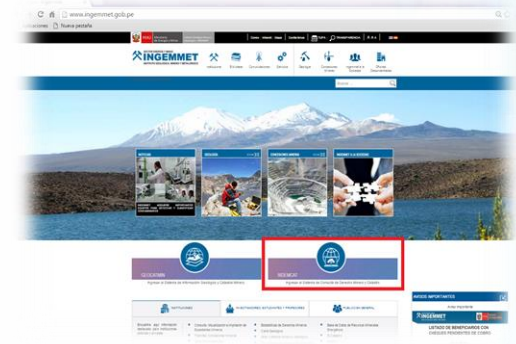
www.ingemmet.gob.pe

Nueva pestaña

INGEMMET

NOTICIAS

GEOCATMIN

SIDEMCAT

Ingresar al Sistema de Información Geológico y Catastral Minero

Ingresar al Sistema de Consulta de Derechos Mineros y Catastro

INSTITUCIONAL

INVESTIGACIONES, ACTIVIDADES Y PROMOCIONES

PÚBLICO EN GENERAL

AVISOS IMPORTANTES

INGEMMET

LISTADO DE BENEFICIARIOS CON CHEQUES PENDIENTES DE COBRO